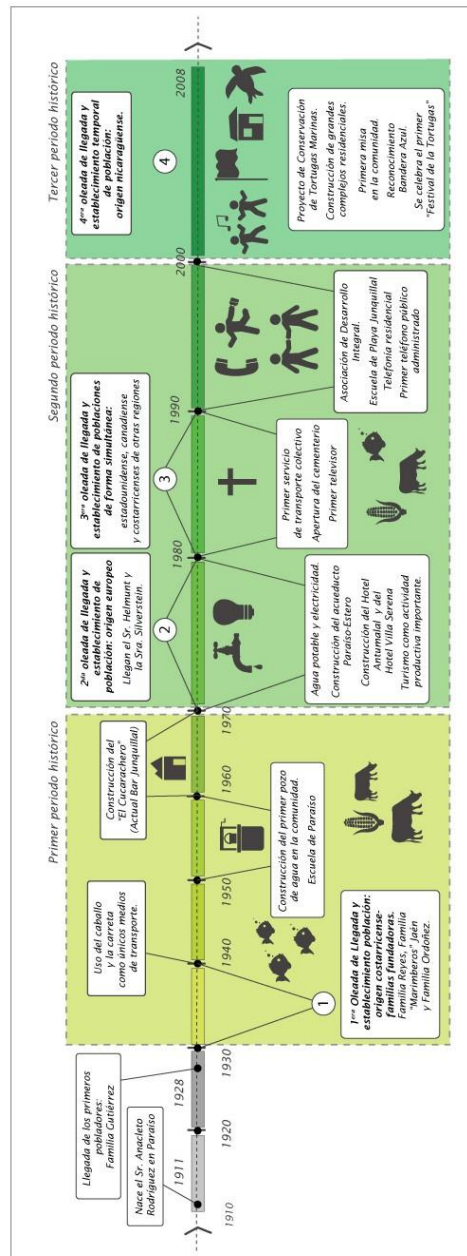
Primer periodo histórico

Segundo periodo histórico

Tercer periodo histórico

1910

1911

Nace el Sr. Anacleto Rodríguez en Paraíso

1920

1928

Llegada de los primeros pobladores: Familia Gutiérrez

1930

1940

1950

1960

1970

1980

1990

2000

2008

Uso del caballo y la carreta como únicos medios de transporte.

Construcción del primer pozo de agua en la comunidad. Escuela de Paraíso

Construcción del "El Cucarachero" (Actual Bar Junquillal)

1

$1^{era}$ Oleada de Llegada y establecimiento población: origen costarricense- familias fundadoras. Familia Reyes, Familia "Marimberos" Jaén y Familia Ordoñez.

2

$2^{da}$ oleada de llegada y establecimiento de población: origen europeo Llegan el Sr. Helmunt y la Sra. Silverstein.

Agua potable y electricidad. Construcción del acueducto Paraíso-Estero Construcción del Hotel Antumalal y del Hotel Villa Serena Turismo como actividad productiva importante.

3

$3^{era}$ oleada de llegada y establecimiento de poblaciones de forma simultánea: estadounidense, canadiense y costarricenses de otras regiones

Primer servicio de transporte colectivo Apertura del cementerio Primer televisor

Asociación de Desarrollo Integral. Escuela de Playa Junquillal Telefonía residencial Primer teléfono público administrado

4

$4^{ta}$ oleada de llegada y establecimiento temporal de población: origen nicaragüense.

Proyecto de Conservación de Tortugas Marinas. Construcción de grandes complejos residenciales. Primera misa en la comunidad. Reconocimiento Bandera Azul Se celebra el primer "Festival de la Tortugas"